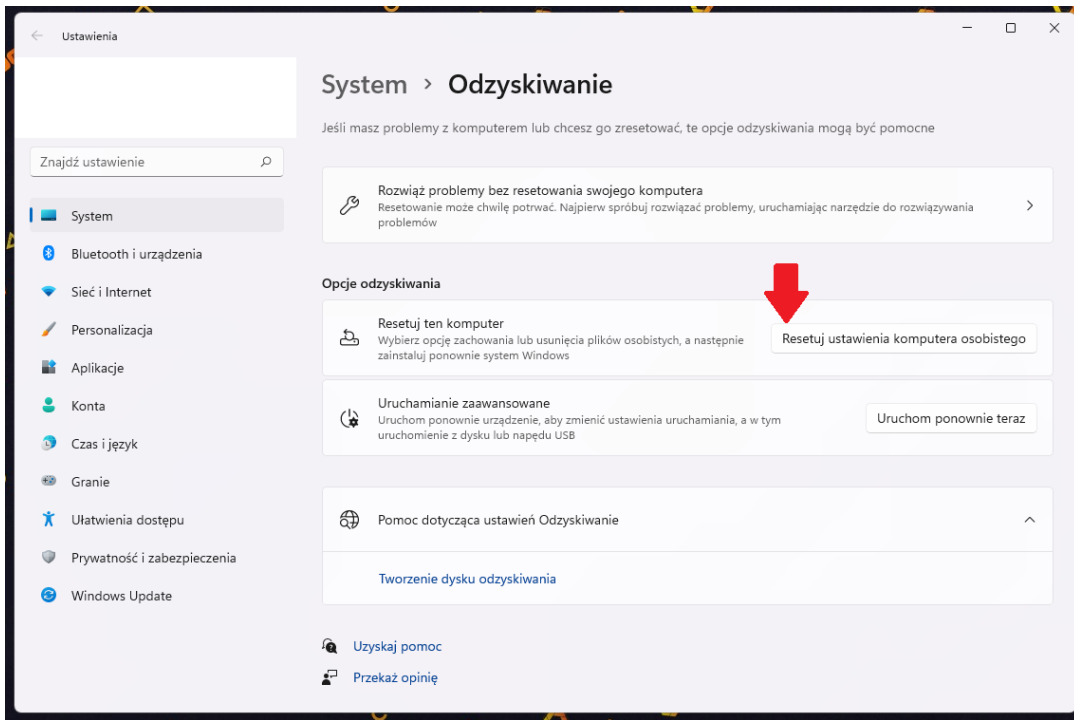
Ustawienia

Znajdź ustawienie

System
Bluetooth i urządzenia
Sieć i Internet
Personalizacja
Aplikacje
Konta
Czas i język
Granie
Ułatwienia dostępu
Prywatność i zabezpieczenia
Windows Update

System › Odzyskiwanie

Jeśli masz problemy z komputerem lub chcesz go zresetować, te opcje odzyskiwania mogą być pomocne

Rozwiąż problemy bez resetowania swojego komputera
Resetowanie może chwilę potrwać. Najpierw spróbuj rozwiązać problemy, uruchamiając narzędzie do rozwiązywania problemów

Opcje odzyskiwania

Resetuj ten komputer
Wybierz opcję zachowania lub usunięcia plików osobistych, a następnie zainstaluj ponownie system Windows
Resetuj ustawienia komputera osobistego

Uruchamianie zaawansowane
Uruchom ponownie urządzenie, aby zmienić ustawienia uruchamiania, a w tym uruchomienie z dysku lub napędu USB
Uruchom ponownie teraz

Pomoc dotycząca ustawień Odzyskiwanie

Tworzenie dysku odzyskiwania

Uzyskaj pomoc
Przekaż opinię